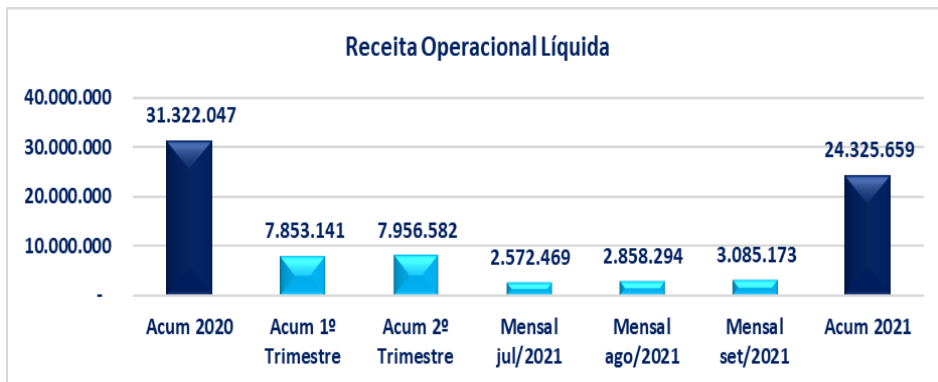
Receita Operacional Líquida

40.000.000
30.000.000
20.000.000
10.000.000
-

31.322.047
7.853.141
7.956.582
2.572.469
2.858.294
3.085.173
24.325.659

Acum 2020
Acum 1º Trimestre
Acum 2º Trimestre
Mensal jul/2021
Mensal ago/2021
Mensal set/2021
Acum 2021